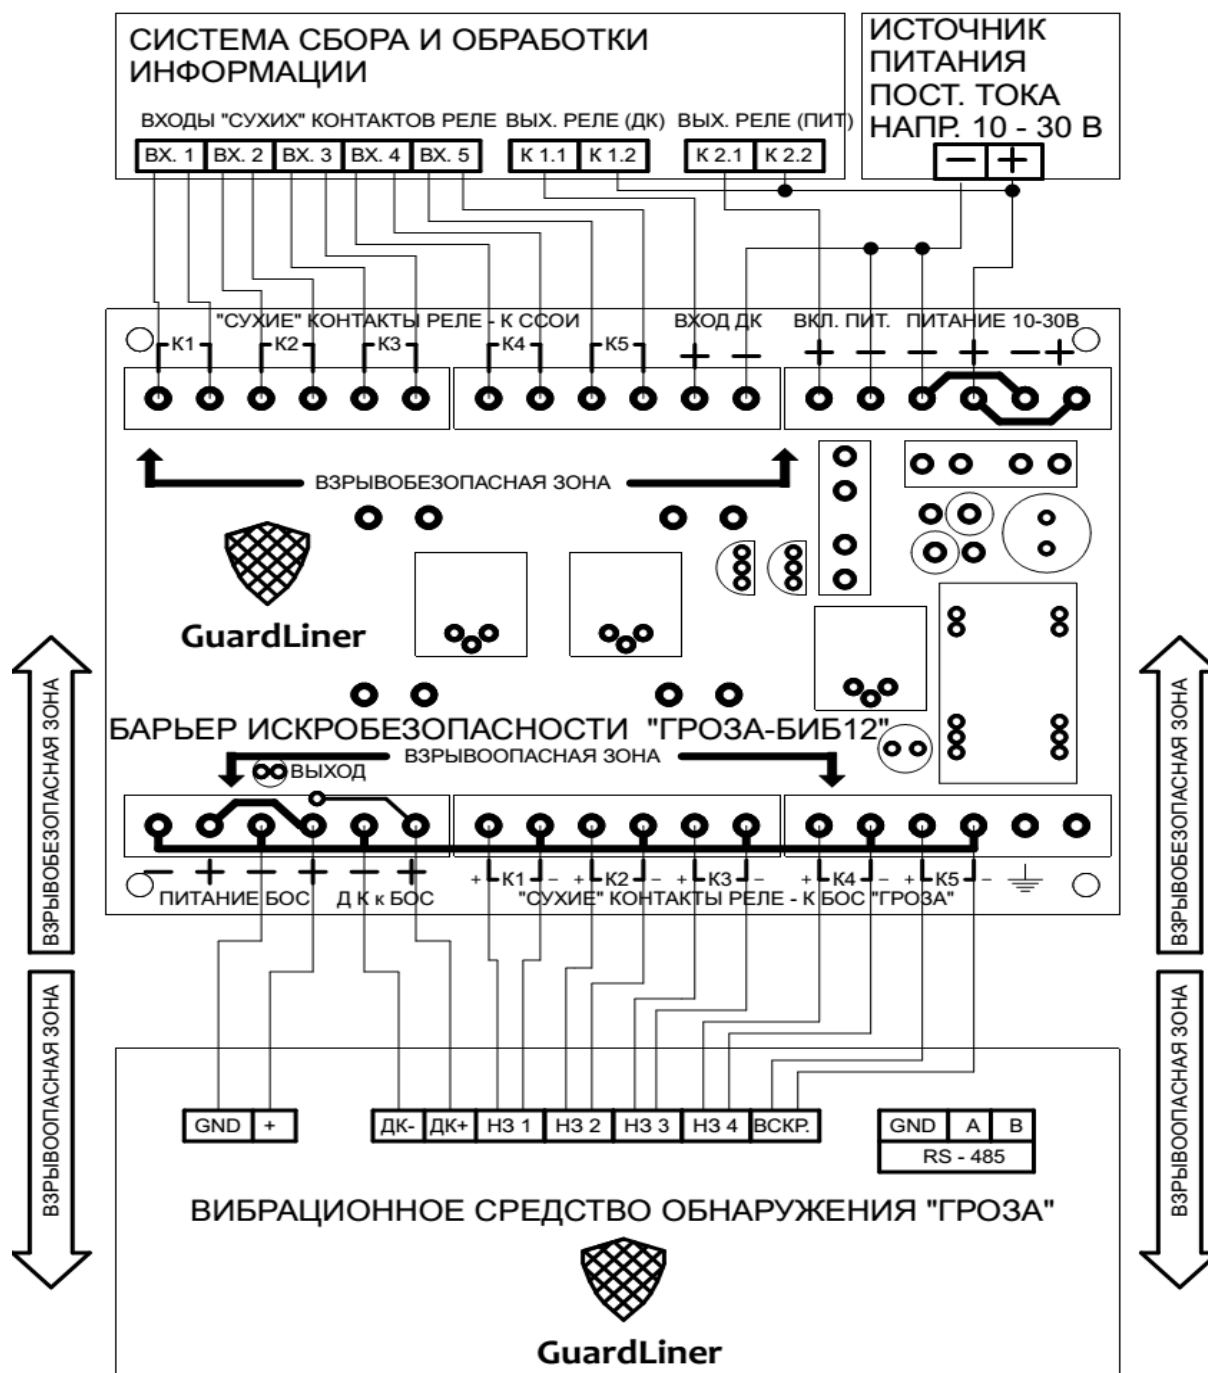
СИСТЕМА СБОРА И ОБРАБОТКИ ИНФОРМАЦИИ

ВХОДЫ "СУХИХ" КОНТАКТОВ РЕЛЕ ВЫХ. РЕЛЕ (ДК) ВЫХ. РЕЛЕ (ПИТ)

ВХ. 1 ВХ. 2 ВХ. 3 ВХ. 4 ВХ. 5 К 1.1 К 1.2 К 2.1 К 2.2

ИСТОЧНИК ПИТАНИЯ ПОСТ. ТОКА НАПР. 10 - 30 В

− +

"СУХИЕ" КОНТАКТЫ РЕЛЕ - К ССОИ ВХОД ДК ВКЛ. ПИТ. ПИТАНИЕ 10-30В

К1 К2 К3 К4 К5 + − + − − + − +

ВЗРЫВОБЕЗОПАСНАЯ ЗОНА

GuardLiner

БАРЬЕР ИСКРОБЕЗОПАСНОСТИ "ГРОЗА-БИБ12"

ВЗРЫВООПАСНАЯ ЗОНА

ВЫХОД

− + − + − +

ПИТАНИЕ БОС Д К к БОС

+ К1 − + К2 − + К3 − + К4 − + К5 −

"СУХИЕ" КОНТАКТЫ РЕЛЕ - К БОС "ГРОЗА"

ВЗРЫВОБЕЗОПАСНАЯ ЗОНА

ВЗРЫВООПАСНАЯ ЗОНА

ВЗРЫВОБЕЗОПАСНАЯ ЗОНА

ВЗРЫВООПАСНАЯ ЗОНА

GND +

ДК- ДК+ НЗ 1 НЗ 2 НЗ 3 НЗ 4 ВСКР.

GND A B
RS - 485

ВИБРАЦИОННОЕ СРЕДСТВО ОБНАРУЖЕНИЯ "ГРОЗА"

GuardLiner